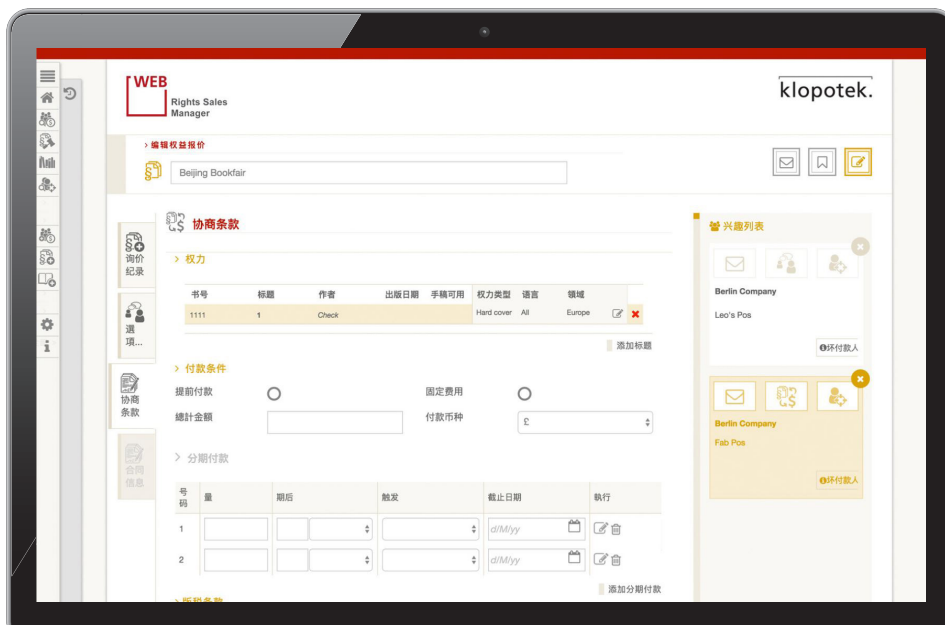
WEB
Rights Sales
Manager

klopotek.

› 编辑权益报价

Beijing Bookfair

询价纪录

选项...

协商条款

合同信息

协商条款

› 权力

| 书号 | 标题 | 作者 | 出版日期 | 手稿可用 | 权力类型 | 语言 | 领域 |
|---|---|---|---|---|---|---|---|
| 1111 | 1 | Check | | | Hard cover | All | Europe |

添加标题

› 付款条件

提前付款

固定费用

總計金額

付款币种

£

› 分期付款

| 号码 | 量 | 期后 | 触发 | 截止日期 | 執行 |
|---|---|---|---|---|---|
| 1 | | | | d/M/yy | |
| 2 | | | | d/M/yy | |

添加分期付款

› 版税条款

兴趣列表

Berlin Company

Leo's Pos

环付款人

Berlin Company

Fab Pos

环付款人